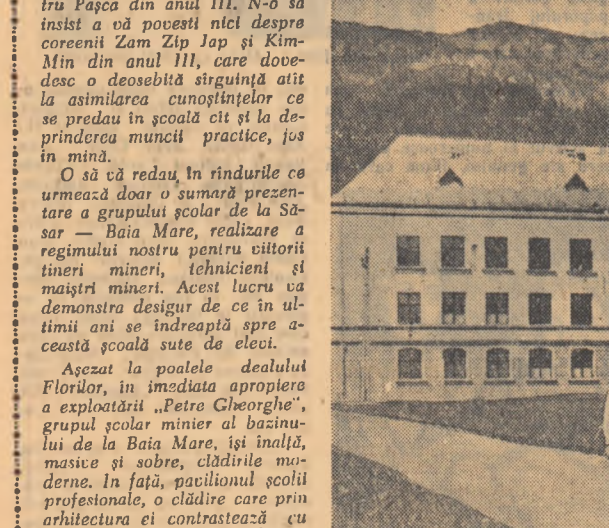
tru Pașca din anul III. N-o să insist a vă povesti nici despre coreenii Zam Zip Jap și Kim-Min din anul III, care dovedesc o deosebită sîrguință atît la asimilarea cunoștințelor ce se predau în școală cît și la deprinderea muncii practice, jos în mină.

O să vă redau în rîndurile ce urmează doar o sumară prezentare a grupului școlar de la Săsar — Baia Mare, realizare a regimului nostru pentru viitorii tineri mineri, tehnicieni și maiștri mineri. Acest lucru va demonstra desigur de ce în ultimii ani se îndreaptă spre această școală sute de elevi.

Așezat la poalele dealului Florilor, în imediata apropiere a exploatării „Petre Gheorghe", grupul școlar minier al bazinului de la Baia Mare, își înalță, masive și sobre, clădirile moderne. În față, pavilionul școlii profesionale, o clădire care prin arhitectura ei contrastează cu